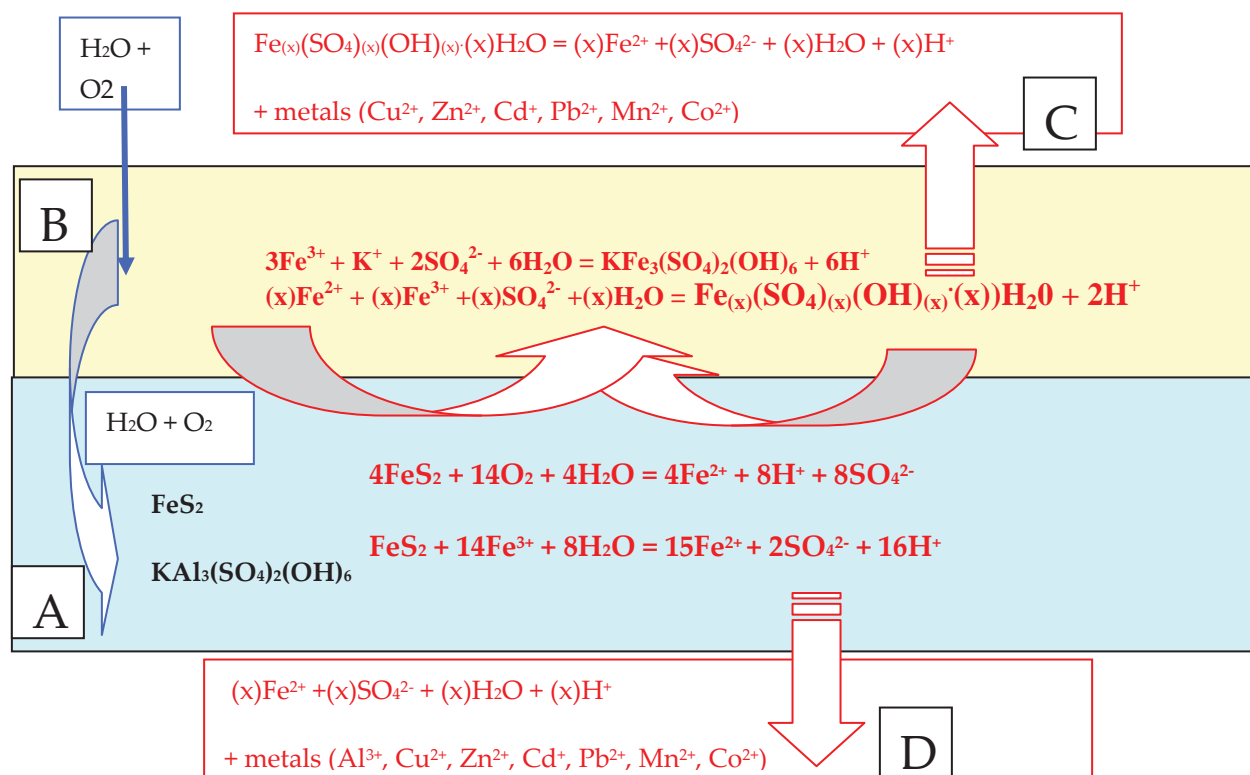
$H_2O$ + O2

$Fe_{(x)}(SO_4)_{(x)}(OH)_{(x)}\cdot(x)H_2O = (x)Fe^{2+} + (x)SO_4^{2-} + (x)H_2O + (x)H^+$

+ metals ($Cu^{2+}$, $Zn^{2+}$, $Cd^+$, $Pb^{2+}$, $Mn^{2+}$, $Co^{2+}$)

C

B

$3Fe^{3+} + K^+ + 2SO_4^{2-} + 6H_2O = KFe_3(SO_4)_2(OH)_6 + 6H^+$

$(x)Fe^{2+} + (x)Fe^{3+} + (x)SO_4^{2-} + (x)H_2O = Fe_{(x)}(SO_4)_{(x)}(OH)_{(x)}\cdot(x))H_20 + 2H^+$

$H_2O + O_2$

$4FeS_2 + 14O_2 + 4H_2O = 4Fe^{2+} + 8H^+ + 8SO_4^{2-}$

$FeS_2$

$FeS_2 + 14Fe^{3+} + 8H_2O = 15Fe^{2+} + 2SO_4^{2-} + 16H^+$

$KAl_3(SO_4)_2(OH)_6$

A

$(x)Fe^{2+} + (x)SO_4^{2-} + (x)H_2O + (x)H^+$

+ metals ($Al^{3+}$, $Cu^{2+}$, $Zn^{2+}$, $Cd^+$, $Pb^{2+}$, $Mn^{2+}$, $Co^{2+}$)

D